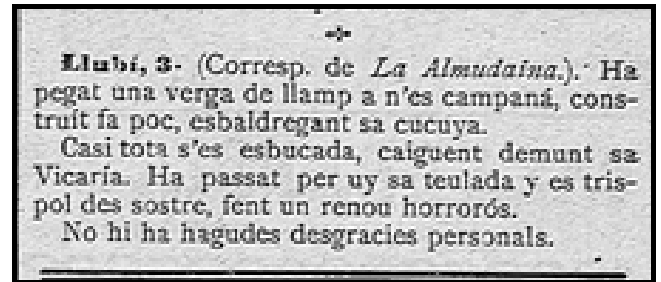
Llubí, 3- (Corresp. de La Almudaina.). Ha pegat una verga de llamp a n'es campanà, construït fa poc, esbaldregant sa cucuya.

Casi tota s'es esbucada, caiguent demunt sa Vicaría. Ha passat per uy sa teulada y es trispol des sostre, fent un renou horrorós.

No hi ha hagudes desgracies personals.